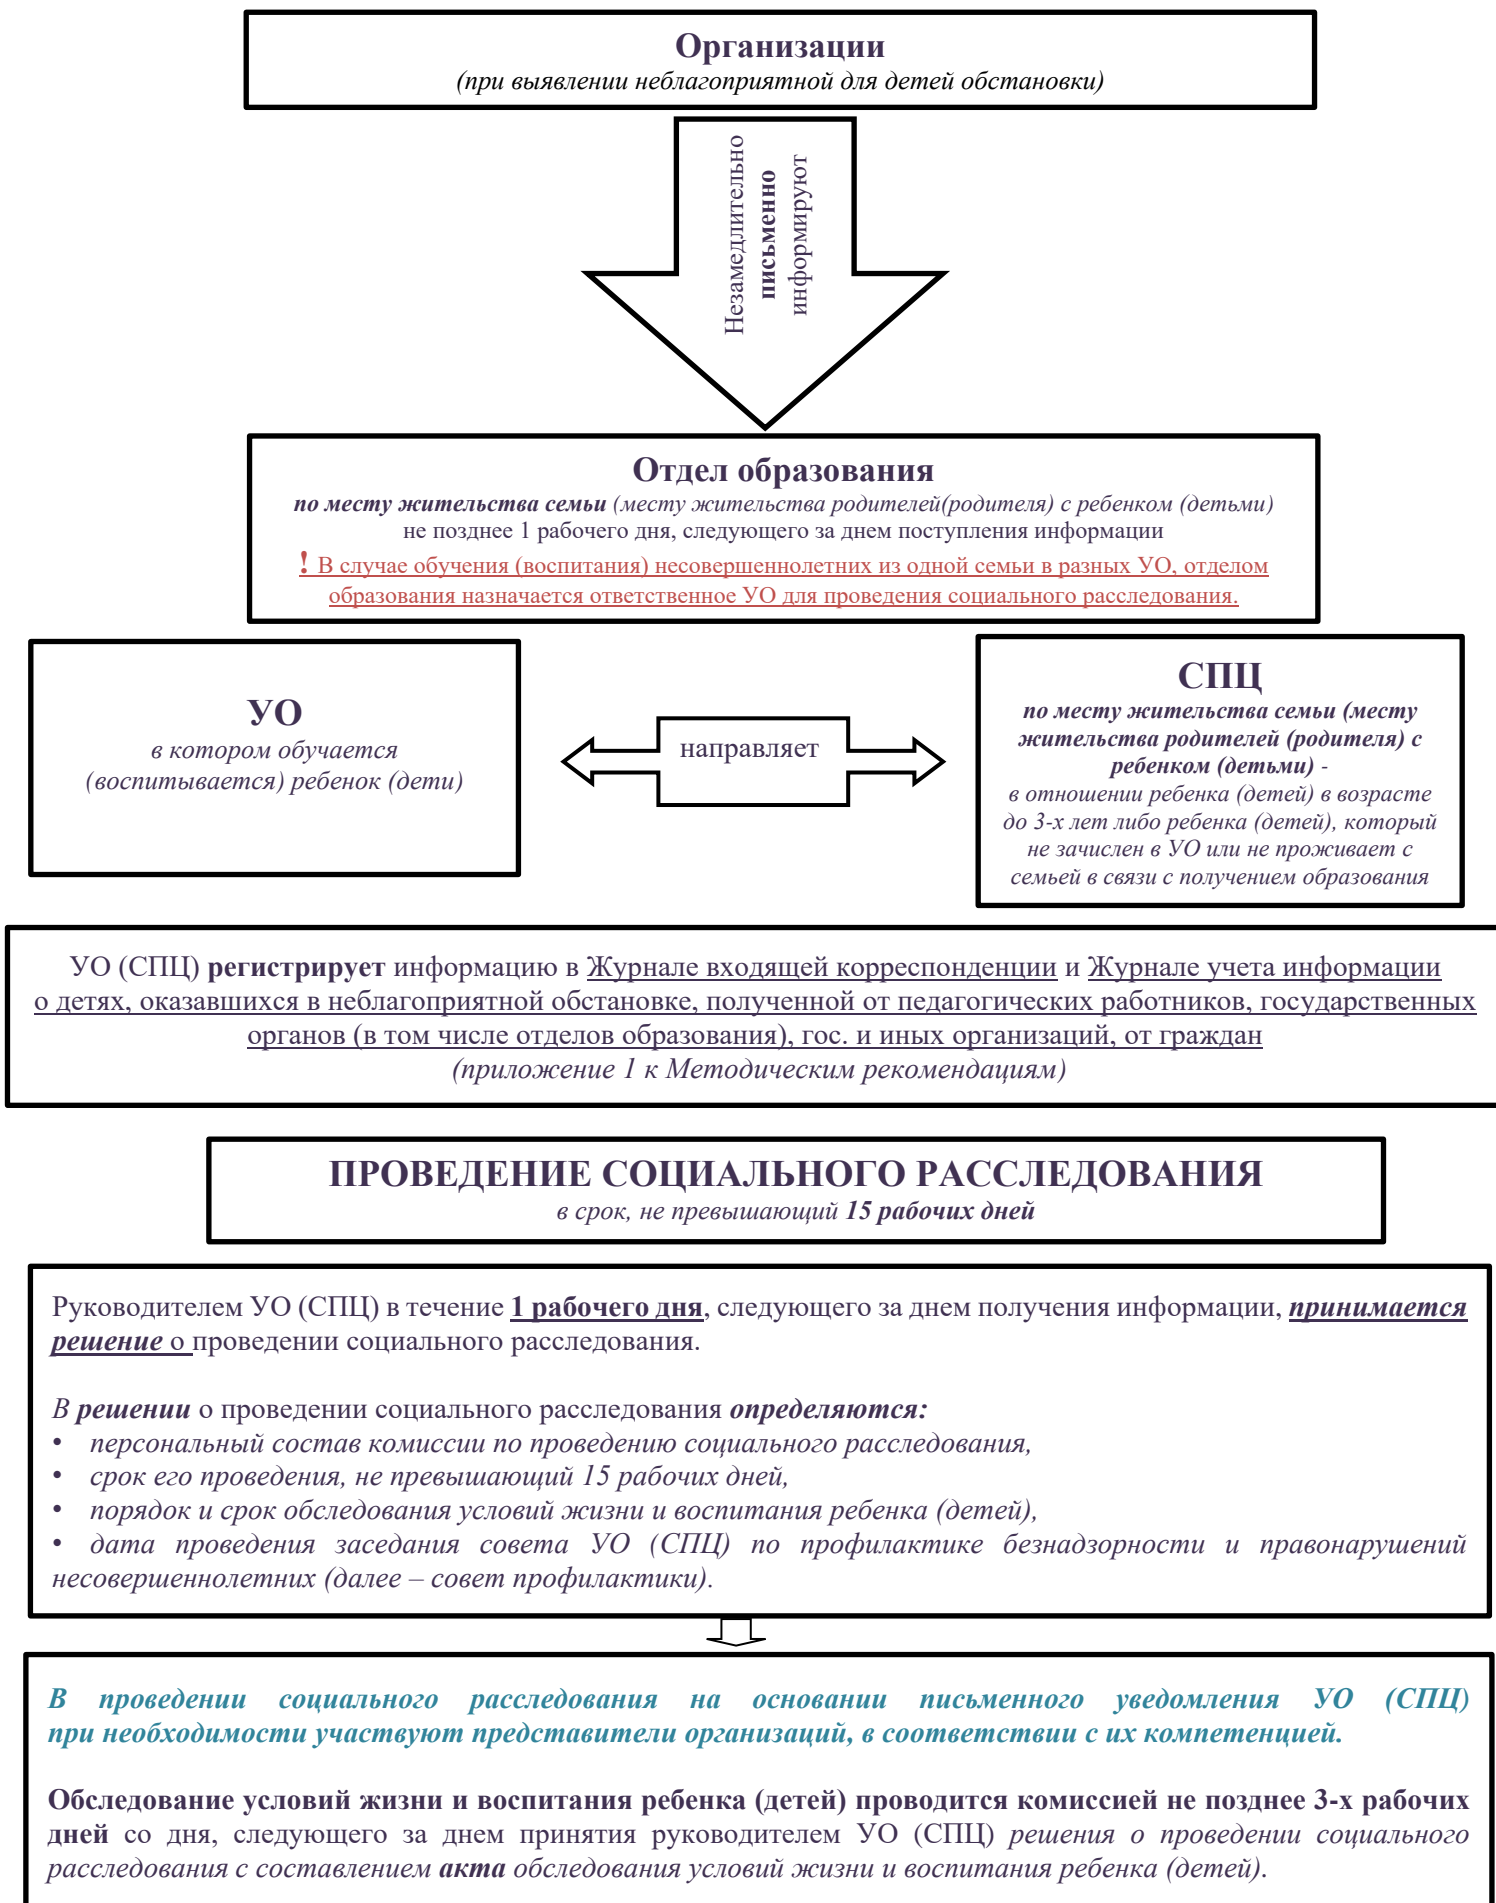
Организации
(при выявлении неблагоприятной для детей обстановки)

Незамедлительно **письменно** информируют

Отдел образования
**по месту жительства семьи** (месту жительства родителей(родителя) с ребенком (детьми)
не позднее 1 рабочего дня, следующего за днем поступления информации
! В случае обучения (воспитания) несовершеннолетних из одной семьи в разных УО, отделом образования назначается ответственное УО для проведения социального расследования.

УО
в котором обучается (воспитывается) ребенок (дети)

направляет

СПЦ
**по месту жительства семьи (месту жительства родителей (родителя) с ребенком (детьми)** -
в отношении ребенка (детей) в возрасте до 3-х лет либо ребенка (детей), который не зачислен в УО или не проживает с семьей в связи с получением образования

УО (СПЦ) **регистрирует** информацию в Журнале входящей корреспонденции и Журнале учета информации о детях, оказавшихся в неблагоприятной обстановке, полученной от педагогических работников, государственных органов (в том числе отделов образования), гос. и иных организаций, от граждан
(приложение 1 к Методическим рекомендациям)

ПРОВЕДЕНИЕ СОЦИАЛЬНОГО РАССЛЕДОВАНИЯ
в срок, не превышающий **15 рабочих дней**

Руководителем УО (СПЦ) в течение **1 рабочего дня**, следующего за днем получения информации, ***принимается решение*** о проведении социального расследования.

В ***решении*** о проведении социального расследования ***определяются:***
• персональный состав комиссии по проведению социального расследования,
• срок его проведения, не превышающий 15 рабочих дней,
• порядок и срок обследования условий жизни и воспитания ребенка (детей),
• дата проведения заседания совета УО (СПЦ) по профилактике безнадзорности и правонарушений несовершеннолетних (далее – совет профилактики).

В проведении социального расследования на основании письменного уведомления УО (СПЦ) при необходимости участвуют представители организаций, в соответствии с их компетенцией.

**Обследование условий жизни и воспитания ребенка (детей) проводится комиссией не позднее 3-х рабочих дней** со дня, следующего за днем принятия руководителем УО (СПЦ) решения о проведении социального расследования с составлением ***акта*** обследования условий жизни и воспитания ребенка (детей).